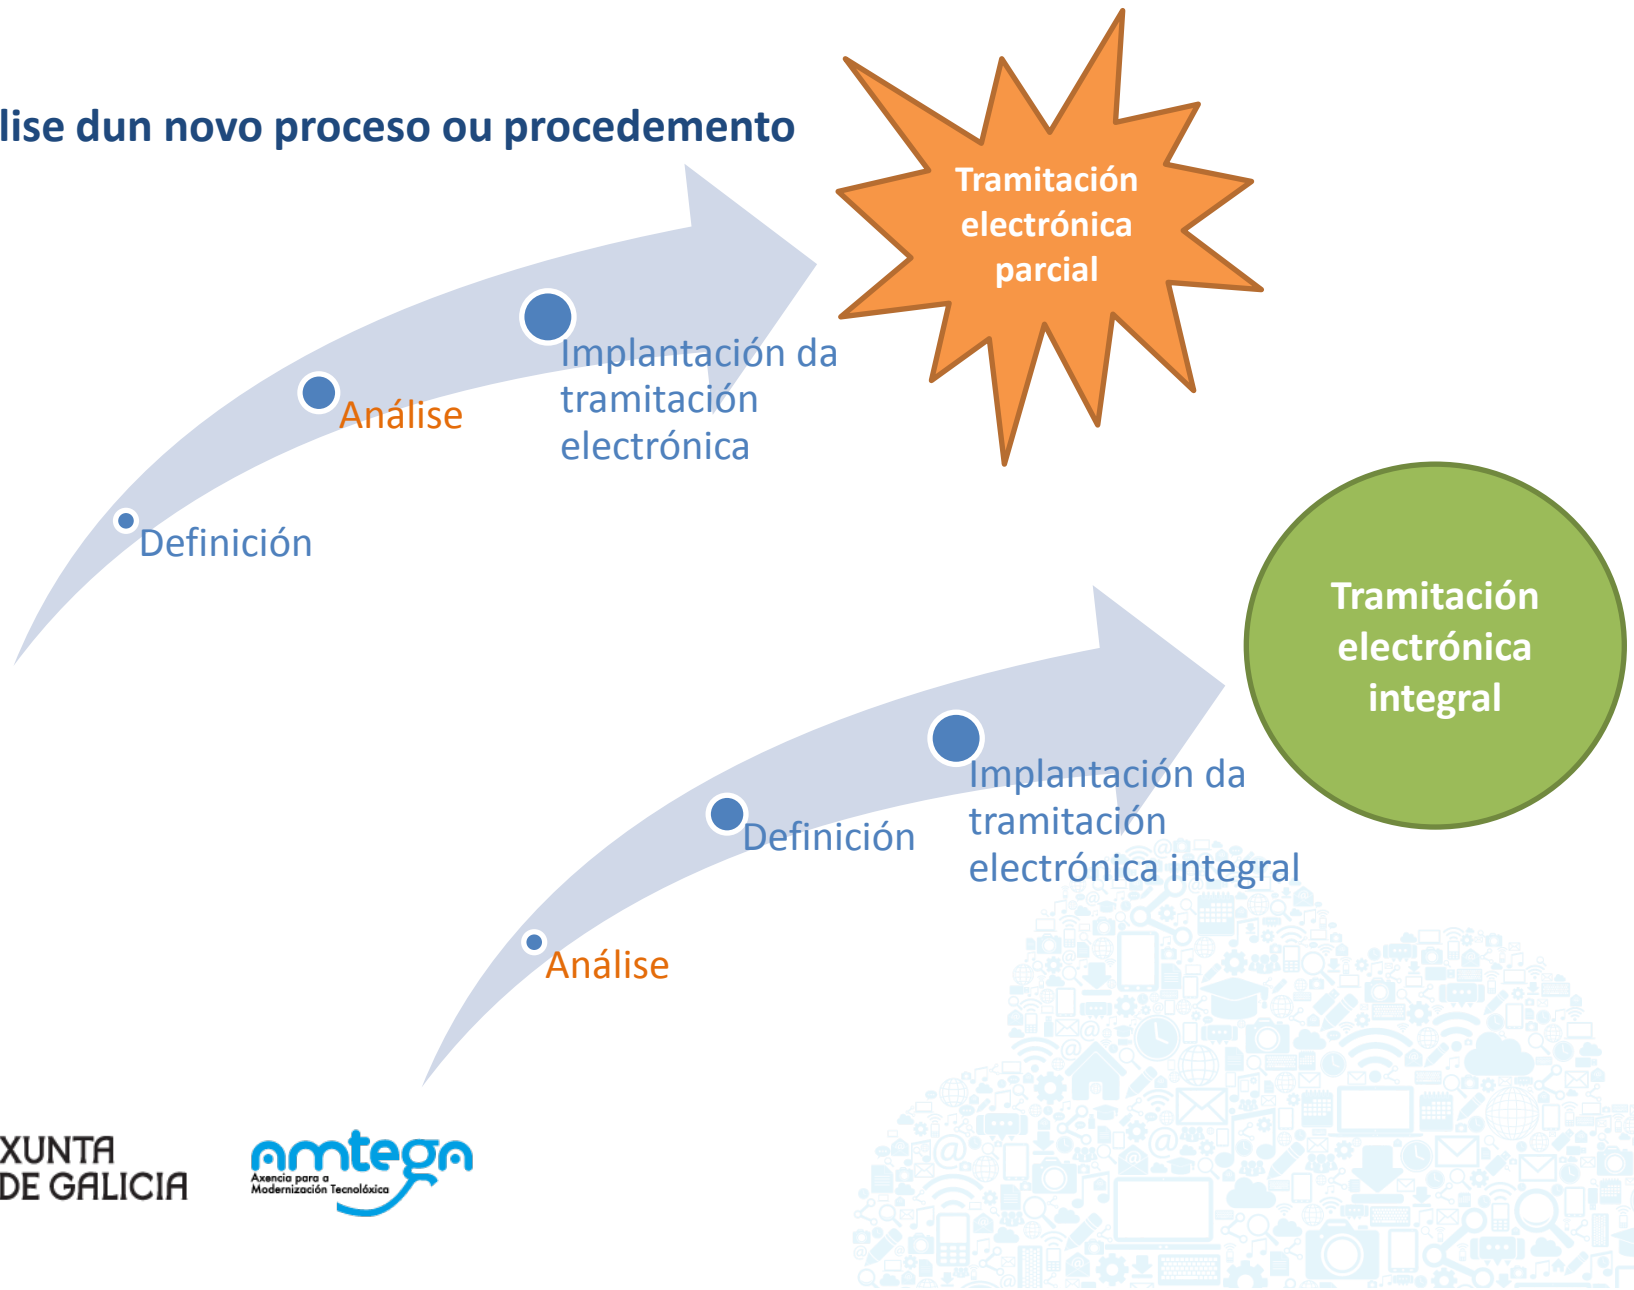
lise dun novo proceso ou procedemento

Definición

Análise

Implantación da tramitación electrónica

Tramitación electrónica parcial

Análise

Definición

Implantación da tramitación electrónica integral

Tramitación electrónica integral

XUNTA DE GALICIA

amtega
Axencia para a Modernización Tecnolóxica